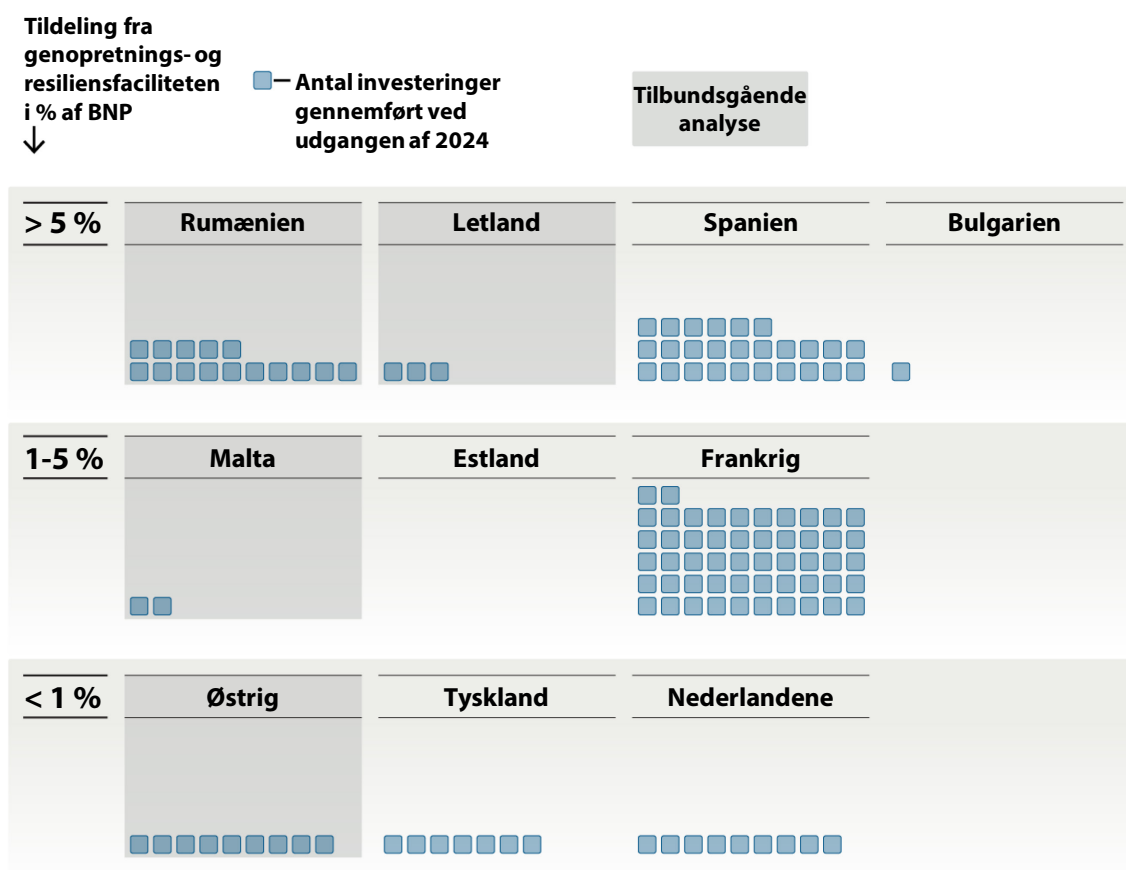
Tildeling fra genopretnings- og resiliensfaciliteten i % af BNP

Antal investeringer gennemført ved udgangen af 2024

Tilbundsgående analyse

> 5 %

Rumænien

Letland

Spanien

Bulgarien

1-5 %

Malta

Estland

Frankrig

< 1 %

Østrig

Tyskland

Nederlandene